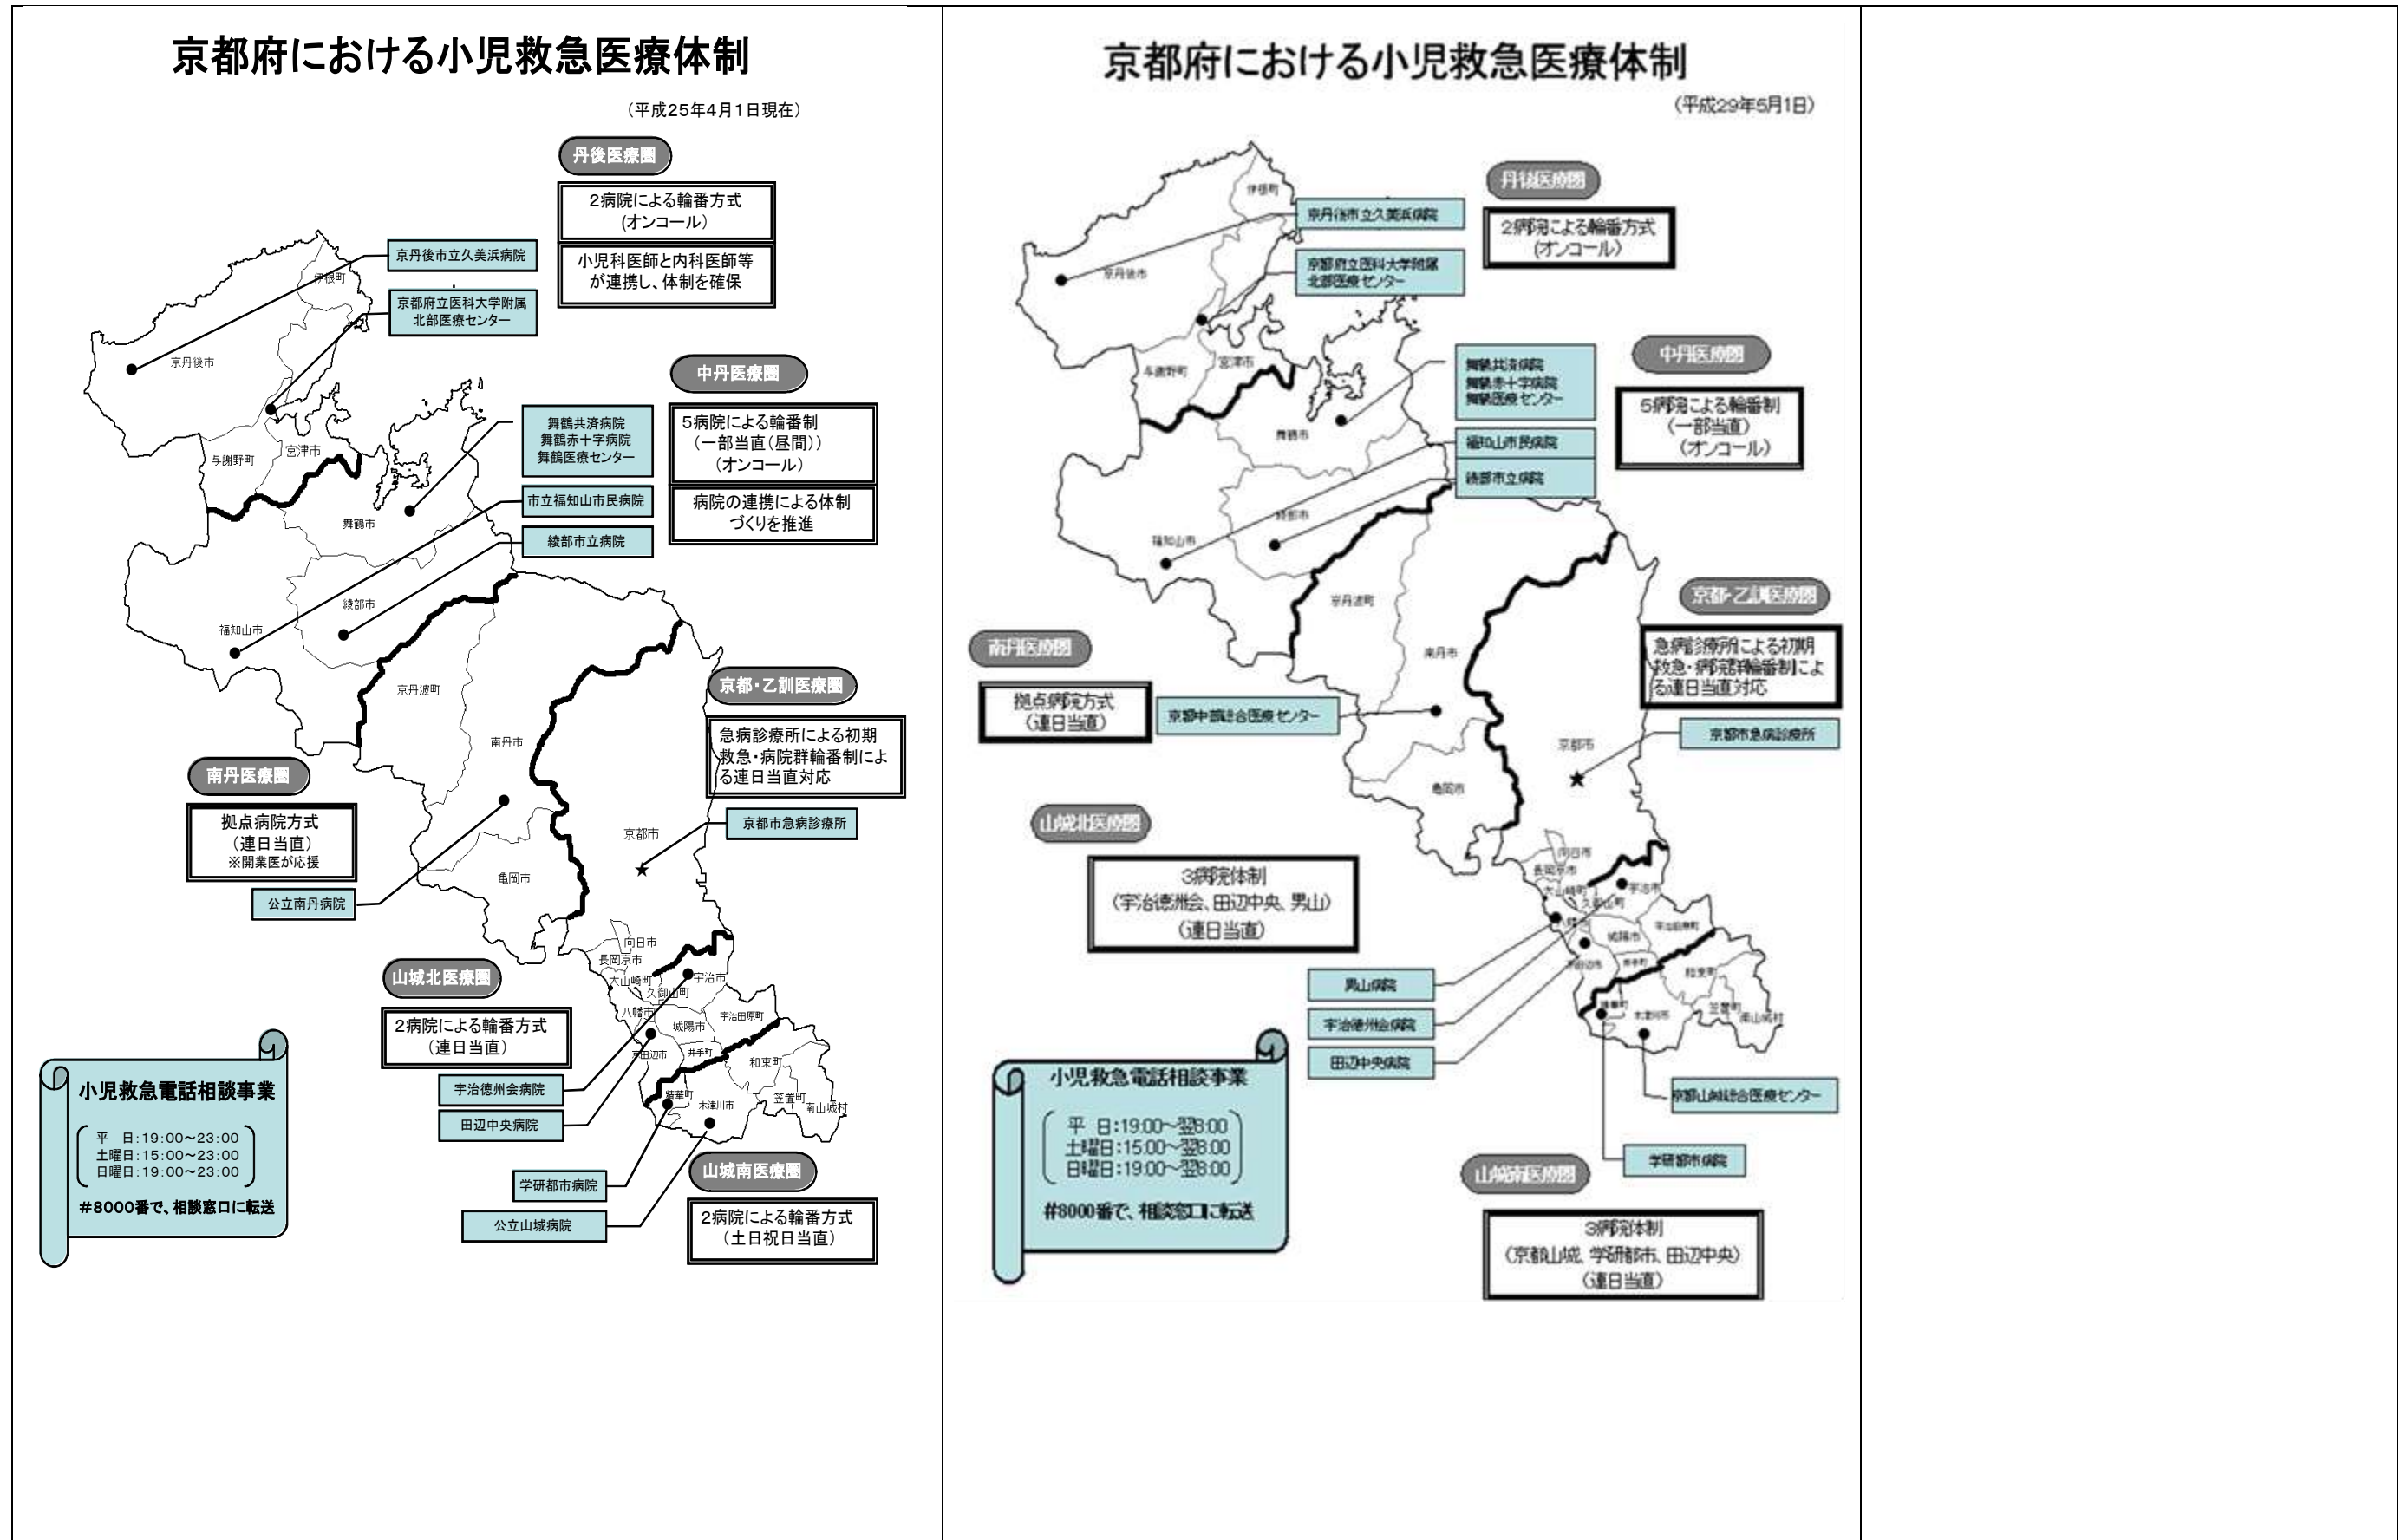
京都府における小児救急医療体制

（平成25年4月1日現在）

丹後医療圏

2病院による輪番方式（オンコール）

小児科医師と内科医師等が連携し、体制を確保

京丹後市立久美浜病院

京都府立医科大学附属北部医療センター

伊根町

京丹後市

与謝野町

宮津市

舞鶴市

中丹医療圏

5病院による輪番制（一部当直（昼間））（オンコール）

病院の連携による体制づくりを推進

舞鶴共済病院
舞鶴赤十字病院
舞鶴医療センター

市立福知山市民病院

綾部市立病院

福知山市

綾部市

京丹波町

南丹市

京都・乙訓医療圏

急病診療所による初期救急・病院群輪番制による連日当直対応

京都市急病診療所

京都市

亀岡市

南丹医療圏

拠点病院方式（連日当直）
※開業医が応援

公立南丹病院

向日市

長岡京市

大山崎町

久御山町

八幡市

宇治市

城陽市

宇治田原町

京田辺市

井手町

和束町

精華町

木津川市

笠置町

南山城村

山城北医療圏

2病院による輪番方式（連日当直）

宇治徳州会病院

田辺中央病院

小児救急電話相談事業

平　日：19:00～23:00
土曜日：15:00～23:00
日曜日：19:00～23:00

#8000番で、相談窓口に転送

学研都市病院

公立山城病院

山城南医療圏

2病院による輪番方式（土日祝日当直）

京都府における小児救急医療体制

（平成29年5月1日）

丹後医療圏

2病院による輪番方式（オンコール）

京丹後市立久美浜病院

京都府立医科大学附属北部医療センター

伊根町

京丹後市

与謝野町

宮津市

舞鶴市

中丹医療圏

5病院による輪番制（一部当直）（オンコール）

舞鶴共済病院
舞鶴赤十字病院
舞鶴医療センター

福知山市民病院

綾部市立病院

福知山市

綾部市

京丹波町

南丹市

京都・乙訓医療圏

急病診療所による初期救急・病院群輪番制による連日当直対応

京都市急病診療所

京都市

亀岡市

南丹医療圏

拠点病院方式（連日当直）

京都中部総合医療センター

山城北医療圏

3病院体制（宇治徳洲会、田辺中央、男山）（連日当直）

男山病院

宇治徳洲会病院

田辺中央病院

向日市

長岡京市

大山崎町

久御山町

宇治市

城陽市

宇治田原町

京田辺市

井手町

和束町

精華町

木津川市

笠置町

南山城村

小児救急電話相談事業

平　日：19:00～翌8:00
土曜日：15:00～翌8:00
日曜日：19:00～翌8:00

#8000番で、相談窓口に転送

京都山城総合医療センター

学研都市病院

山城南医療圏

3病院体制（京都山城、学研都市、田辺中央）（連日当直）